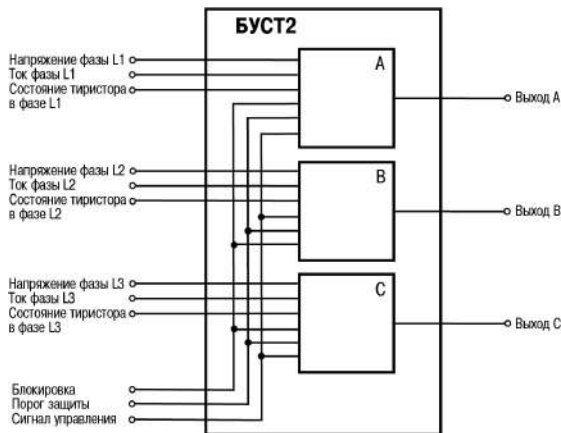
БУСТ2

Напряжение фазы L1
Ток фазы L1
Состояние тиристора в фазе L1

A

Выход A

Напряжение фазы L2
Ток фазы L2
Состояние тиристора в фазе L2

B

Выход B

Напряжение фазы L3
Ток фазы L3
Состояние тиристора в фазе L3

C

Выход C

Блокировка
Порог защиты
Сигнал управления